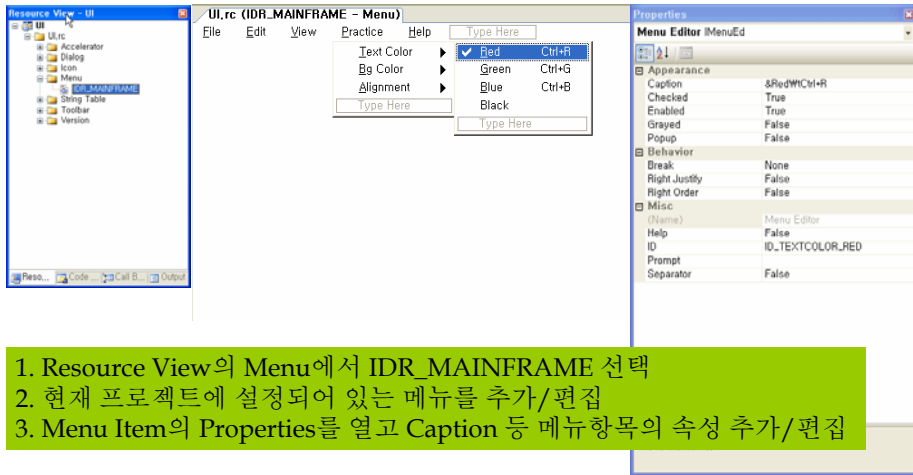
Resource View - UI
UI
UI.rc
Accelerator
Dialog
Icon
Menu
IDR_MAINFRAME
String Table
Toolbar
Version
Reso... Code ... Call B... Output

UI.rc (IDR_MAINFRAME - Menu)
File Edit View Practice Help Type Here
Text Color
Bg Color
Alignment
Type Here
Red Ctrl+R
Green Ctrl+G
Blue Ctrl+B
Black
Type Here

Properties
Menu Editor IMenuEd
Appearance
| | |
|---|---|
| Caption | &Red\tCtrl+R |
| Checked | True |
| Enabled | True |
| Grayed | False |
| Popup | False |

Behavior
| | |
|---|---|
| Break | None |
| Right Justify | False |
| Right Order | False |

Misc
| | |
|---|---|
| (Name) | Menu Editor |
| Help | False |
| ID | ID_TEXTCOLOR_RED |
| Prompt | |
| Separator | False |

1. Resource View의 Menu에서 IDR_MAINFRAME 선택
2. 현재 프로젝트에 설정되어 있는 메뉴를 추가/편집
3. Menu Item의 Properties를 열고 Caption 등 메뉴항목의 속성 추가/편집